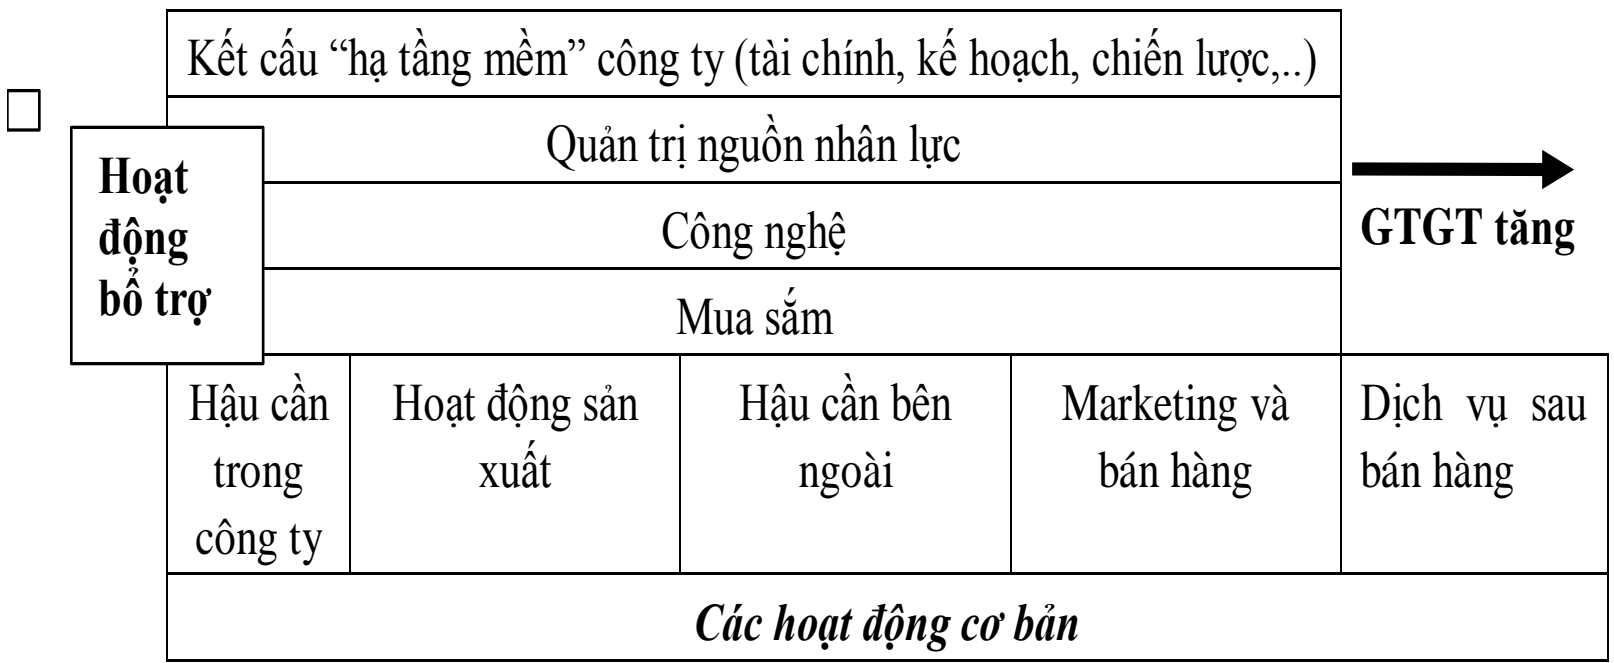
Kết cấu “hạ tầng mềm” công ty (tài chính, kế hoạch, chiến lược,..)

Quản trị nguồn nhân lực

Công nghệ

Mua sắm

**Hoạt động bổ trợ**

**GTGT tăng**

| Hậu cần trong công ty | Hoạt động sản xuất | Hậu cần bên ngoài | Marketing và bán hàng | Dịch vụ sau bán hàng |
|---|---|---|---|---|

*Các hoạt động cơ bản*